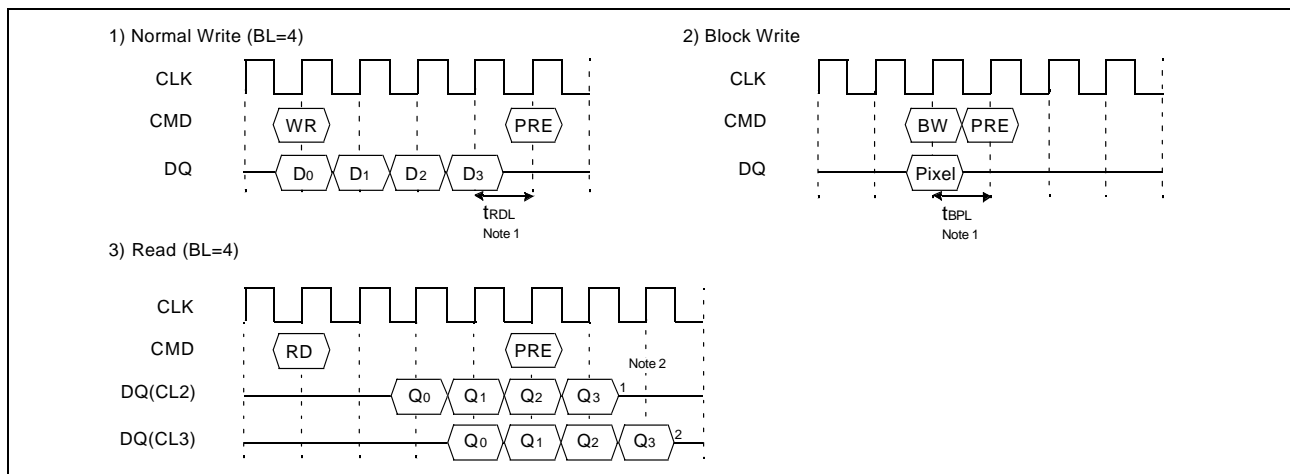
1) Normal Write (BL=4)

CLK

CMD

DQ

WR

PRE

$D_0$ $D_1$ $D_2$ $D_3$

$t_{RDL}$

Note 1

2) Block Write

CLK

CMD

DQ

BW

PRE

Pixel

$t_{BPL}$

Note 1

3) Read (BL=4)

CLK

CMD

DQ(CL2)

DQ(CL3)

RD

PRE

Note 2

$Q_0$ $Q_1$ $Q_2$ $Q_3$ 1

$Q_0$ $Q_1$ $Q_2$ $Q_3$ 2